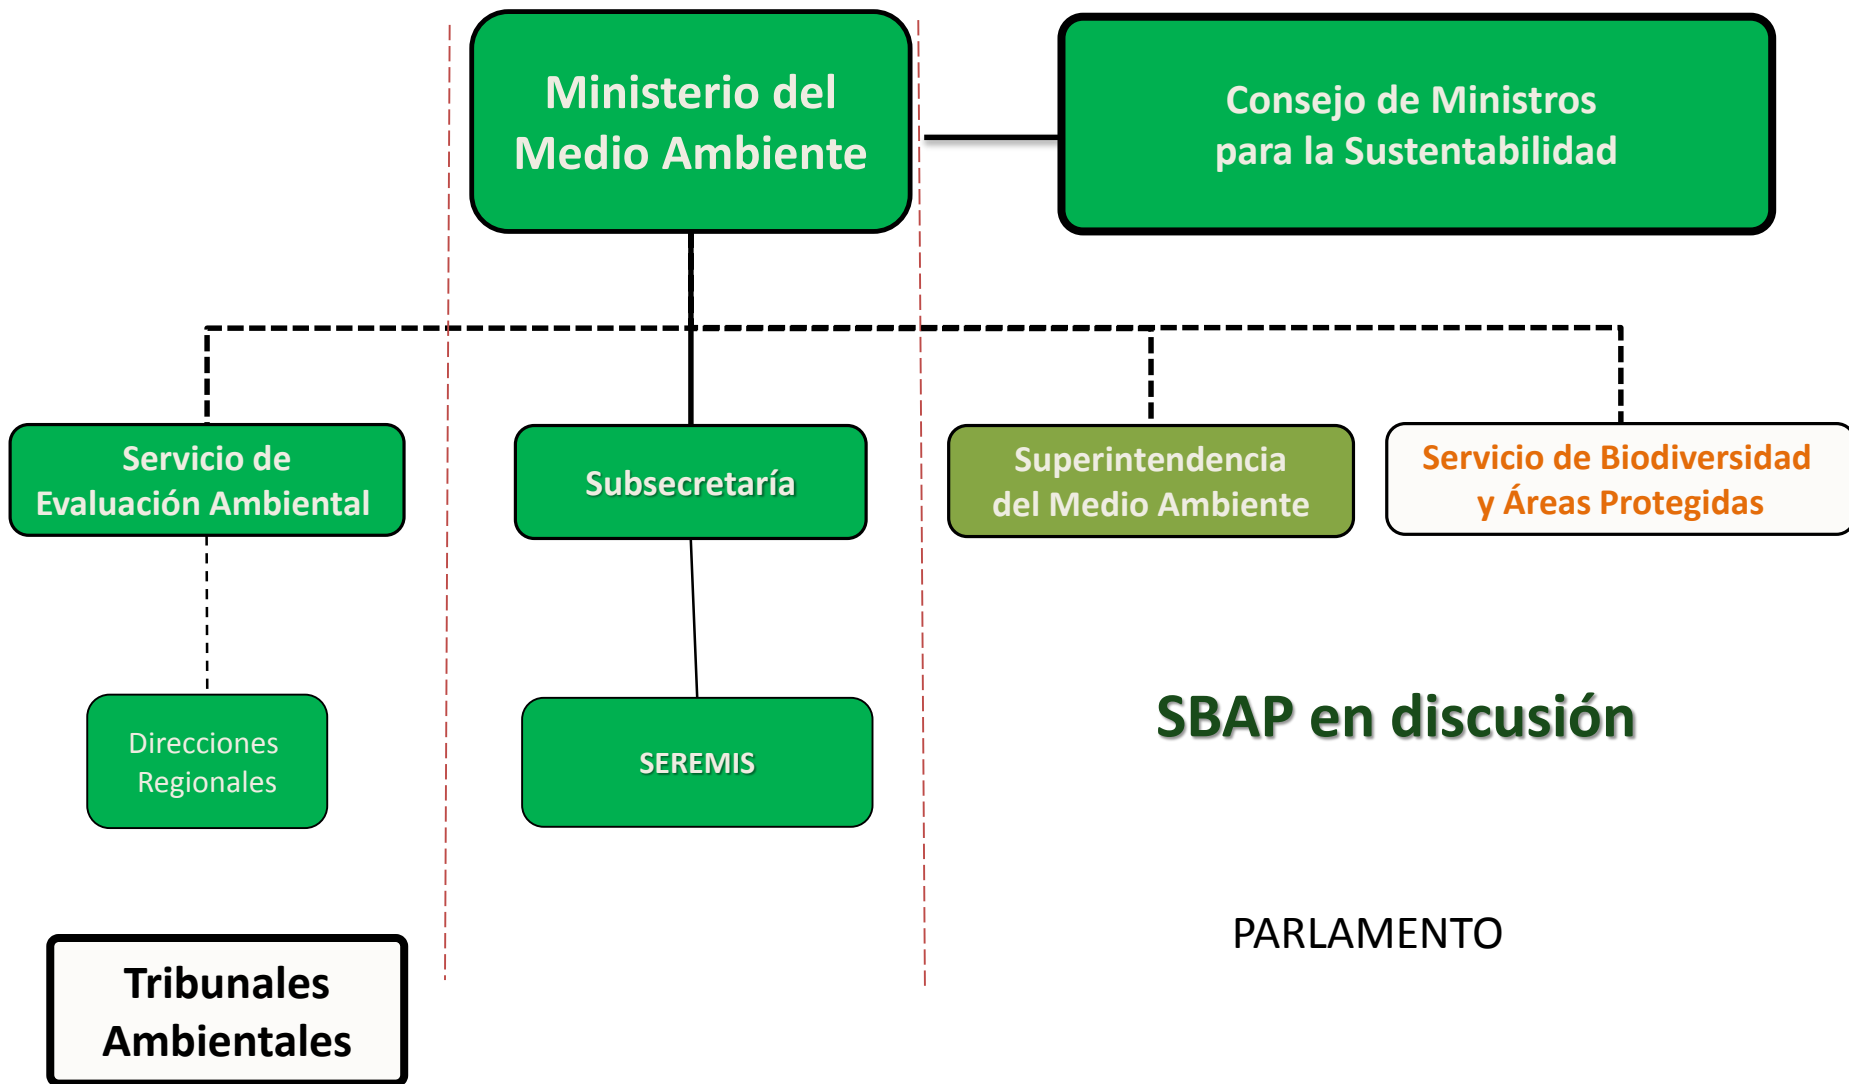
Ministerio del Medio Ambiente

Consejo de Ministros para la Sustentabilidad

Servicio de Evaluación Ambiental

Subsecretaría

Superintendencia del Medio Ambiente

Servicio de Biodiversidad y Áreas Protegidas

Direcciones Regionales

SEREMIS

SBAP en discusión

PARLAMENTO

Tribunales Ambientales